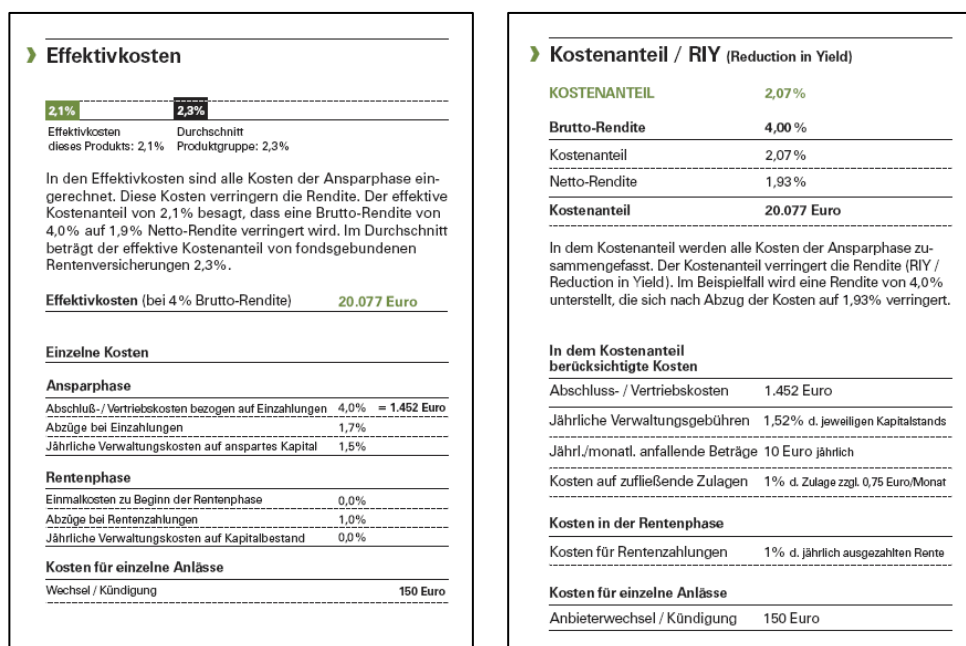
› Effektivkosten

2,1% 2,3%

Effektivkosten dieses Produkts: 2,1%

Durchschnitt Produktgruppe: 2,3%

In den Effektivkosten sind alle Kosten der Ansparphase eingerechnet. Diese Kosten verringern die Rendite. Der effektive Kostenanteil von 2,1% besagt, dass eine Brutto-Rendite von 4,0% auf 1,9% Netto-Rendite verringert wird. Im Durchschnitt beträgt der effektive Kostenanteil von fondsgebundenen Rentenversicherungen 2,3%.

Effektivkosten (bei 4% Brutto-Rendite) 20.077 Euro

Einzelne Kosten

Ansparphase

| | | |
|---|---|---|
| Abschluß-/ Vertriebskosten bezogen auf Einzahlungen | 4,0% | = 1.452 Euro |
| Abzüge bei Einzahlungen | 1,7% | |
| Jährliche Verwaltungskosten auf anspartes Kapital | 1,5% | |

Rentenphase

| | |
|---|---|
| Einmalkosten zu Beginn der Rentenphase | 0,0% |
| Abzüge bei Rentenzahlungen | 1,0% |
| Jährliche Verwaltungskosten auf Kapitalbestand | 0,0% |

Kosten für einzelne Anlässe

| | |
|---|---|
| Wechsel / Kündigung | 150 Euro |

› Kostenanteil / RIY (Reduction in Yield)

| | |
|---|---|
| KOSTENANTEIL | 2,07% |
| Brutto-Rendite | 4,00% |
| Kostenanteil | 2,07% |
| Netto-Rendite | 1,93% |
| Kostenanteil | 20.077 Euro |

In dem Kostenanteil werden alle Kosten der Ansparphase zusammengefasst. Der Kostenanteil verringert die Rendite (RIY / Reduction in Yield). Im Beispielfall wird eine Rendite von 4,0% unterstellt, die sich nach Abzug der Kosten auf 1,93% verringert.

In dem Kostenanteil berücksichtigte Kosten

| | |
|---|---|
| Abschluss- / Vertriebskosten | 1.452 Euro |
| Jährliche Verwaltungsgebühren | 1,52% d. jeweiligen Kapitalstands |
| Jährl./monatl. anfallende Beträge | 10 Euro jährlich |
| Kosten auf zufließende Zulagen | 1% d. Zulage zzgl. 0,75 Euro/Monat |

Kosten in der Rentenphase

| | |
|---|---|
| Kosten für Rentenzahlungen | 1% d. jährlich ausgezahlten Rente |

Kosten für einzelne Anlässe

| | |
|---|---|
| Anbieterwechsel / Kündigung | 150 Euro |